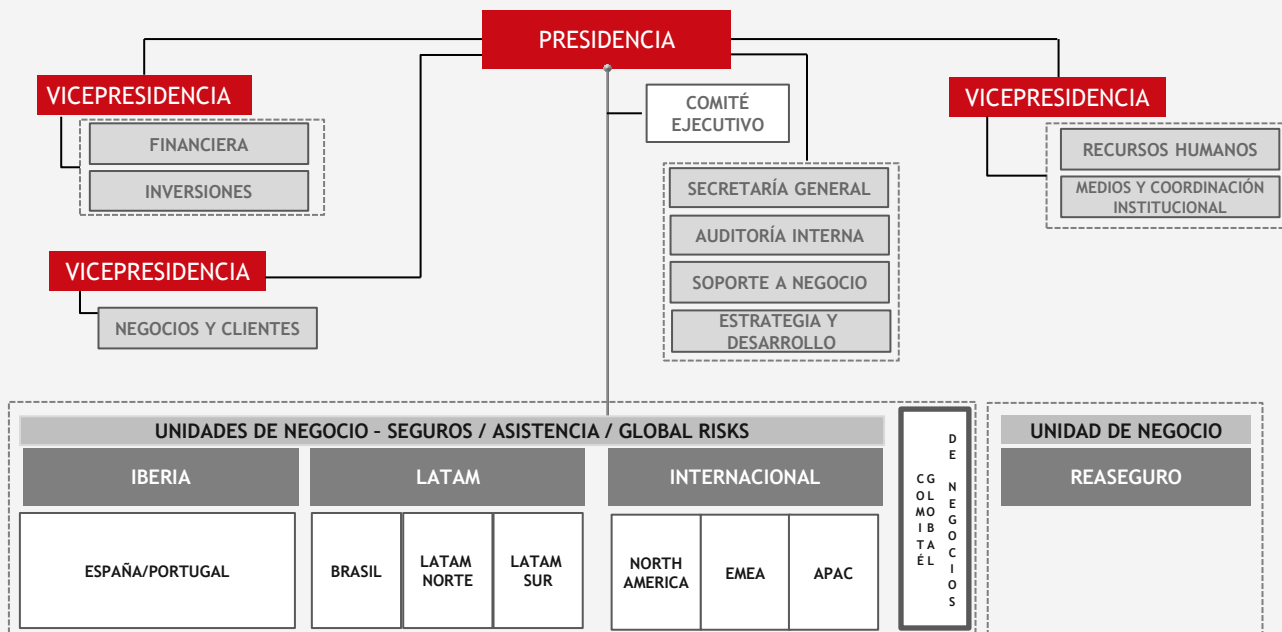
PRESIDENCIA

VICEPRESIDENCIA

FINANCIERA

INVERSIONES

VICEPRESIDENCIA

NEGOCIOS Y CLIENTES

COMITÉ EJECUTIVO

SECRETARÍA GENERAL

AUDITORÍA INTERNA

SOPORTE A NEGOCIO

ESTRATEGIA Y DESARROLLO

VICEPRESIDENCIA

RECURSOS HUMANOS

MEDIOS Y COORDINACIÓN INSTITUCIONAL

UNIDADES DE NEGOCIO – SEGUROS / ASISTENCIA / GLOBAL RISKS

IBERIA

LATAM

INTERNACIONAL

ESPAÑA/PORTUGAL

BRASIL

LATAM NORTE

LATAM SUR

NORTH AMERICA

EMEA

APAC

COMITÉ GLOBAL DE NEGOCIOS

UNIDAD DE NEGOCIO

REASEGURO